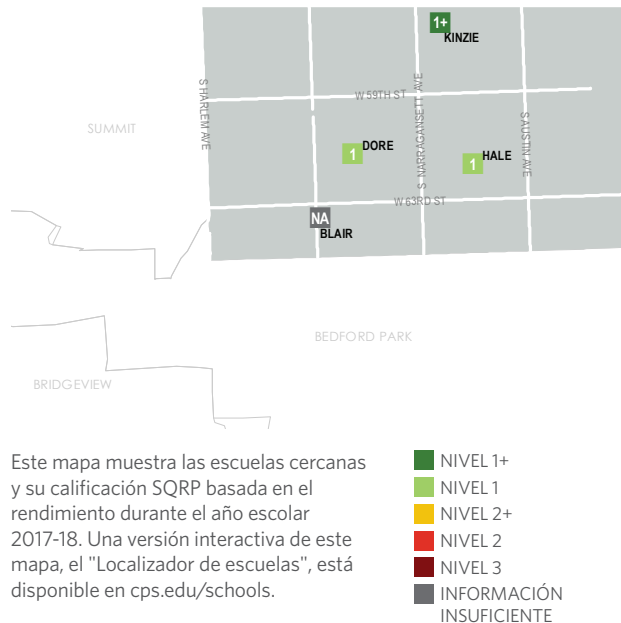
1+
KINZIE

S HARLEM AVE

W 59TH ST

S NARRAGANSETT AVE

S AUSTIN AVE

SUMMIT

1
DORE

1
HALE

W 63RD ST

NA
BLAIR

BEDFORD PARK

BRIDGEVIEW

Este mapa muestra las escuelas cercanas y su calificación SQRP basada en el rendimiento durante el año escolar 2017-18. Una versión interactiva de este mapa, el "Localizador de escuelas", está disponible en cps.edu/schools.

NIVEL 1+
NIVEL 1
NIVEL 2+
NIVEL 2
NIVEL 3
INFORMACIÓN INSUFICIENTE